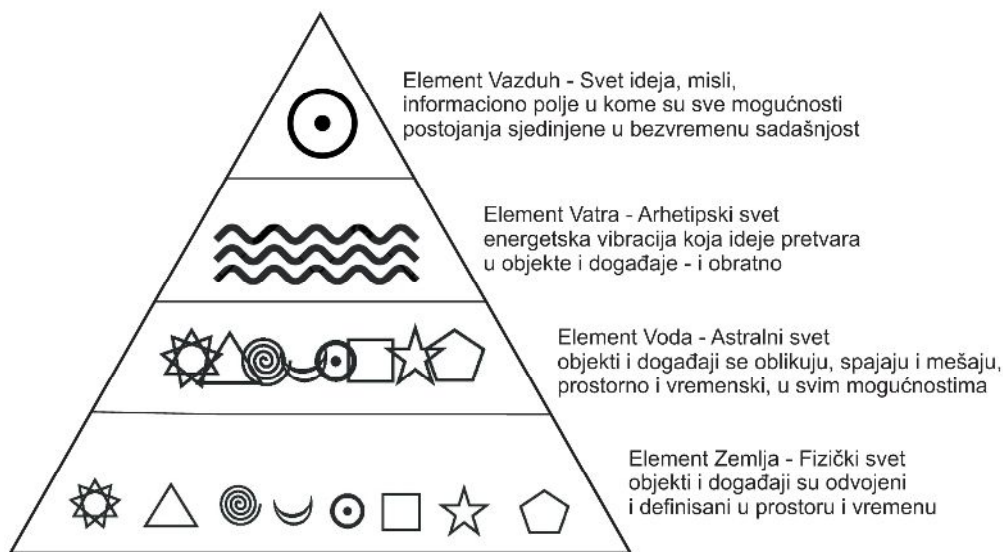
Element Vazduh - Svet ideja, misli, informaciono polje u kome su sve mogućnosti postojanja sjedinjene u bezvremenu sadašnjost

Element Vatra - Arhetipski svet energetska vibracija koja ideje pretvara u objekte i događaje - i obratno

Element Voda - Astralni svet objekti i događaji se oblikuju, spajaju i mešaju, prostorno i vremenski, u svim mogućnostima

Element Zemlja - Fizički svet objekti i događaji su odvojeni i definisani u prostoru i vremenu